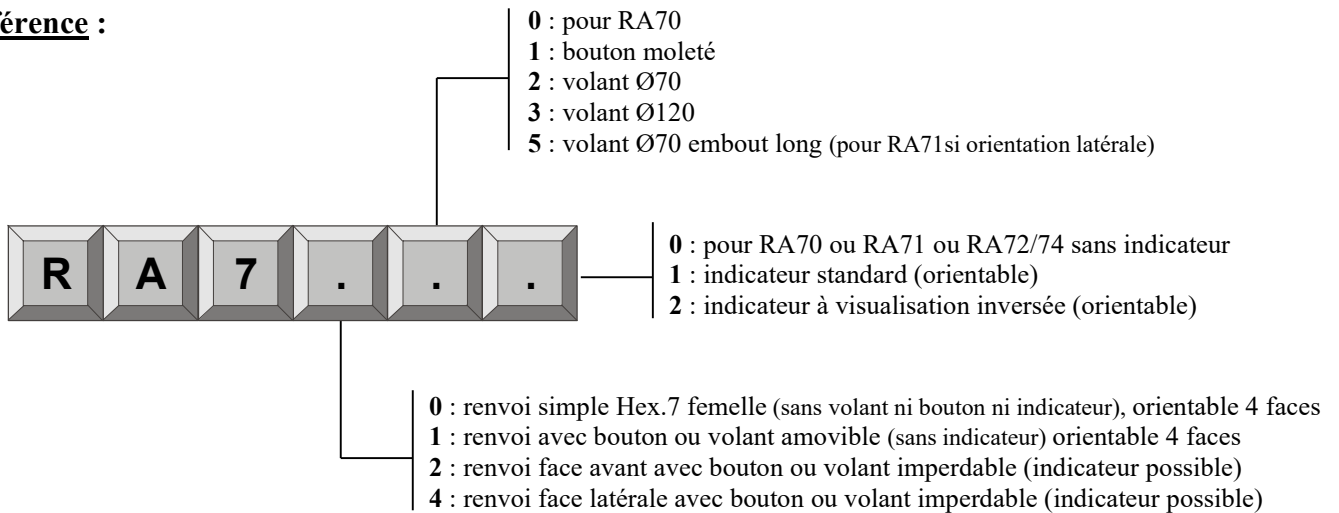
férence :

**0** : pour RA70
**1** : bouton moleté
**2** : volant Ø70
**3** : volant Ø120
**5** : volant Ø70 embout long (pour RA71si orientation latérale)

R A 7 . . .

**0** : pour RA70 ou RA71 ou RA72/74 sans indicateur
**1** : indicateur standard (orientable)
**2** : indicateur à visualisation inversée (orientable)

**0** : renvoi simple Hex.7 femelle (sans volant ni bouton ni indicateur), orientable 4 faces
**1** : renvoi avec bouton ou volant amovible (sans indicateur) orientable 4 faces
**2** : renvoi face avant avec bouton ou volant imperdable (indicateur possible)
**4** : renvoi face latérale avec bouton ou volant imperdable (indicateur possible)